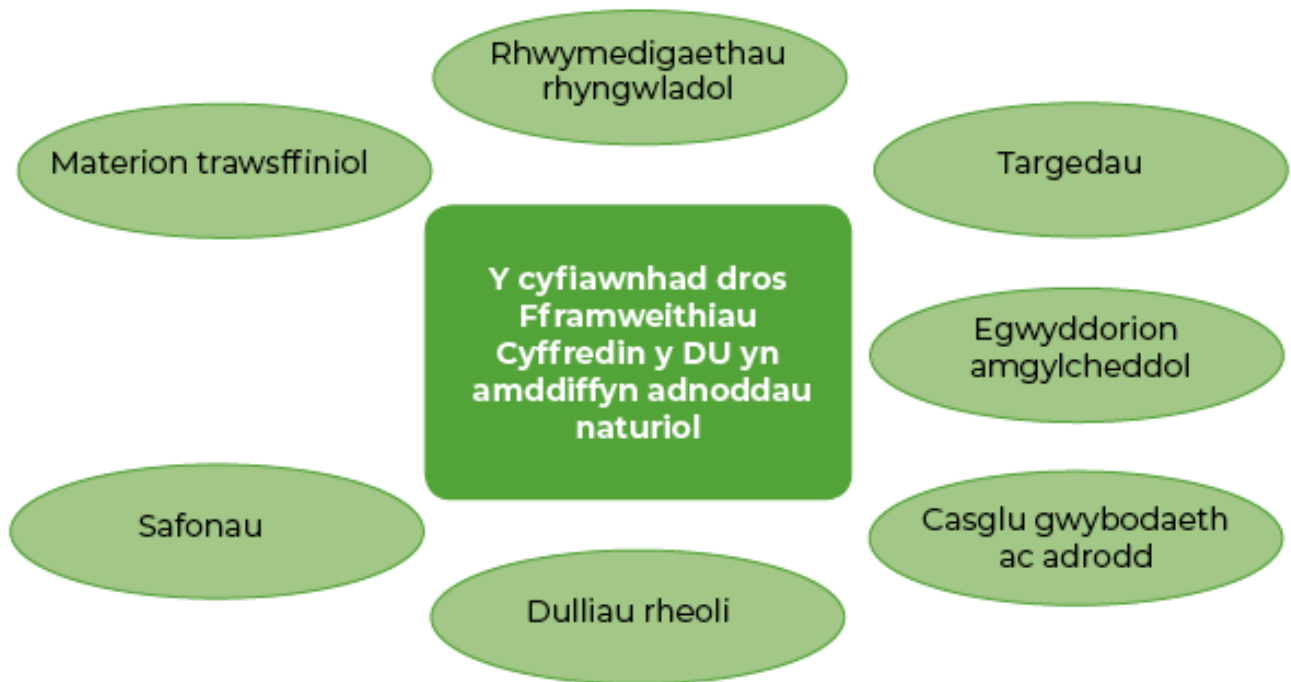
Y cyfiawnhad dros Fframweithiau Cyffredin y DU yn amddiffyn adnoddau naturiol

Rhwymedigaethau rhyngwladol

Targedau

Egwyddorion amgylcheddol

Casglu gwybodaeth ac adrodd

Dulliau rheoli

Safonau

Materion trawsffiniol